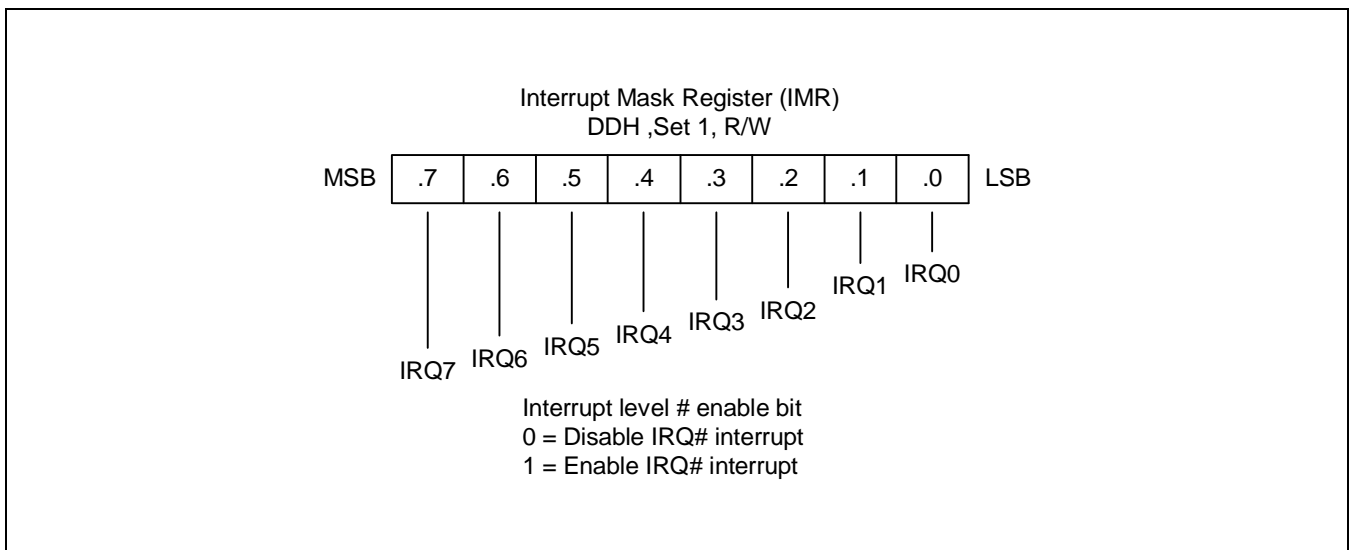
Interrupt Mask Register (IMR)
DDH ,Set 1, R/W

| MSB | .7 | .6 | .5 | .4 | .3 | .2 | .1 | .0 | LSB |
|---|---|---|---|---|---|---|---|---|---|

IRQ0
IRQ1
IRQ2
IRQ3
IRQ4
IRQ5
IRQ6
IRQ7

Interrupt level # enable bit
0 = Disable IRQ# interrupt
1 = Enable IRQ# interrupt